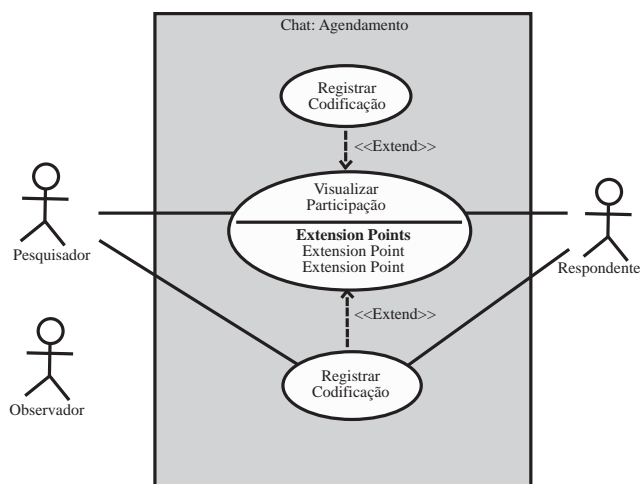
Chat: Agendamento

Registrar Codificação

<<Extend>>

Pesquisador

Visualizar Participação

**Extension Points**
Extension Point
Extension Point

Respondente

<<Extend>>

Observador

Registrar Codificação